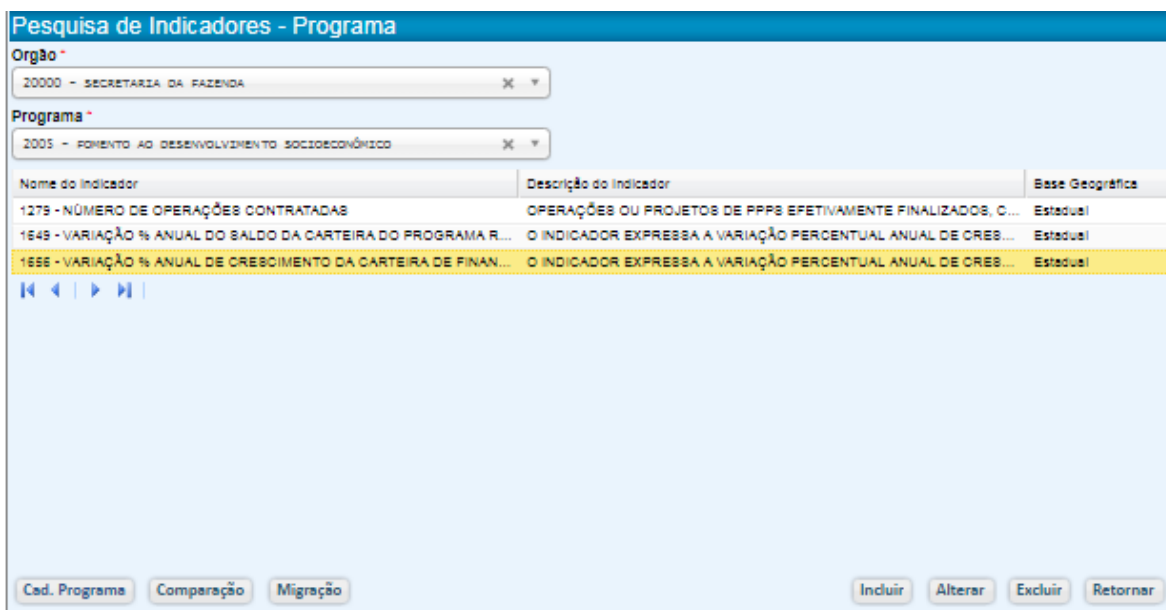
Pesquisa de Indicadores - Programa

Orgão *

20000 - SECRETARIA DA FAZENDA

Programa *

2005 - FOMENTO AO DESENVOLVIMENTO SOCIOECONÔMICO

| Nome do Indicador | Descrição do Indicador | Base Geográfica |
|---|---|---|
| 1279 - NÚMERO DE OPERAÇÕES CONTRATADAS | OPERAÇÕES OU PROJETOS DE PPPS EFETIVAMENTE FINALIZADOS, C... | Estadual |
| 1649 - VARIAÇÃO % ANUAL DO SALDO DA CARTEIRA DO PROGRAMA R... | O INDICADOR EXPRESSA A VARIAÇÃO PERCENTUAL ANUAL DE CRES... | Estadual |
| 1656 - VARIAÇÃO % ANUAL DE CRESCIMENTO DA CARTEIRA DE FINAN... | O INDICADOR EXPRESSA A VARIAÇÃO PERCENTUAL ANUAL DE CRES... | Estadual |

Cad. Programa Comparação Migração Incluir Alterar Excluir Retornar